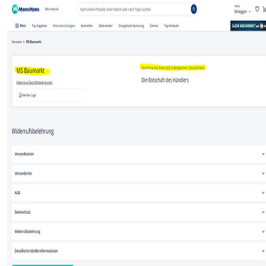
ManoMano | Wir sind Mano | Nach einem Produkt, einer Marke oder einer Tipps suchen

Menü | Top-Angebote | Alternative Energien | Küche/Bad | Elektrotechnik | Energetische Sanierung | Zimmer | Top Kontakt

Startseite > MS Baumarkt

MS Baumarkt

Versendung aus: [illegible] Deutschland

Die Botschaft des Händlers

Widerrufsbelehrung

Versandkosten

Versandarten

AGB

Datenschutz

Widerrufsbelehrung

Detaillierte Händlerinformationen